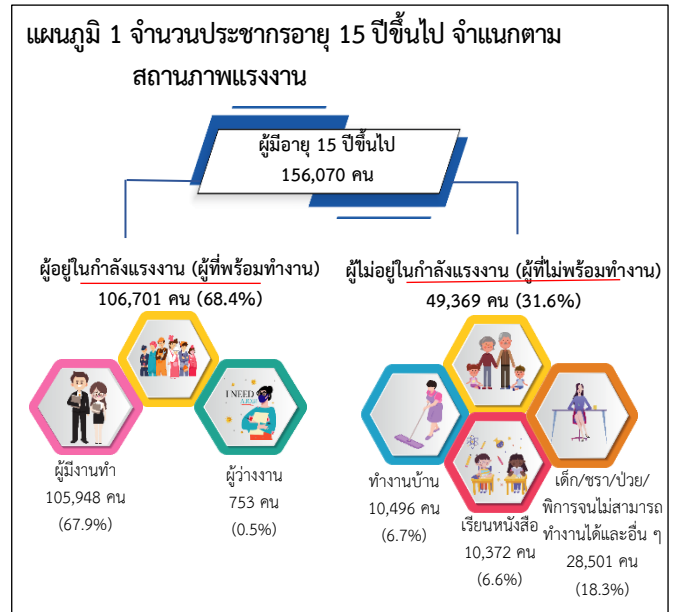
แผนภูมิ 1 จำนวนประชากรอายุ 15 ปีขึ้นไป จำแนกตามสถานภาพแรงงาน

ผู้มีอายุ 15 ปีขึ้นไป
156,070 คน

ผู้อยู่ในกำลังแรงงาน (ผู้ที่พร้อมทำงาน)
106,701 คน (68.4%)

ผู้ไม่อยู่ในกำลังแรงงาน (ผู้ที่ไม่พร้อมทำงาน)
49,369 คน (31.6%)

I NEED A JOB

ผู้มีงานทำ
105,948 คน
(67.9%)

ผู้ว่างงาน
753 คน
(0.5%)

ทำงานบ้าน
10,496 คน
(6.7%)

เรียนหนังสือ
10,372 คน
(6.6%)

เด็ก/ชรา/ป่วย/พิการจนไม่สามารถทำงานได้และอื่น ๆ
28,501 คน
(18.3%)